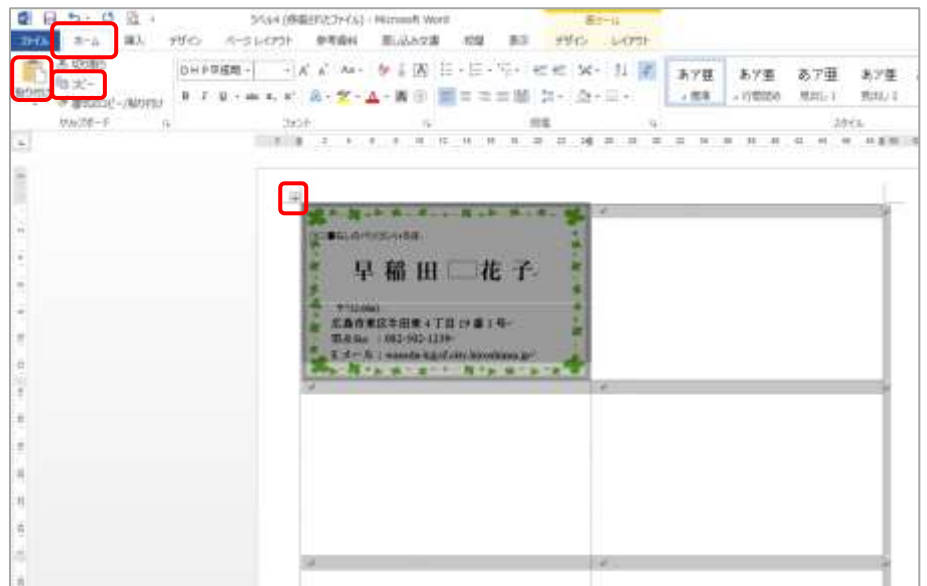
ラベル4 (保存されたファイル) - Microsoft Word
表ツール
ファイル ホーム 挿入 デザイン ページレイアウト 参考資料 差し込み文書 校閲 表示 デザイン レイアウト
貼り付け
切り取り
コピー
書式のコピー/貼り付け
クリップボード
フォント
段落
あア亜 標準
あア亜 行間詰め
あア亜 見出し1
あア亜 見出し2
スタイル
■■らしのパソコン■■教室
早稲田□花子
〒732-0052
広島市東区牛田東４丁目19番１号
電話/fax ：082-502-1239
Eメール：waseda-k@of.city.hiroshima.jp